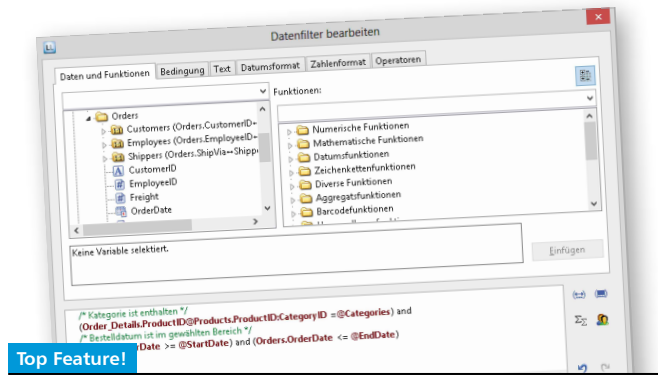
Datenfilter bearbeiten

Daten und Funktionen | Bedingung | Text | Datumsformat | Zahlenformat | Operatoren

Funktionen:

Orders
Customers (Orders.CustomerID=
Employees (Orders.EmployeeID=
Shippers (Orders.ShipVia=Shipp
CustomerID
EmployeeID
Freight
OrderDate

Numerische Funktionen
Mathematische Funktionen
Datumsfunktionen
Zeichenkettenfunktionen
Diverse Funktionen
Aggregatsfunktionen
Barcodefunktionen

Keine Variable selektiert.

Einfügen

/* Kategorie ist enthalten */
(Order_Details.ProductID@Products.ProductID:CategoryID =@Categories) and
/* Bestelldatum ist im gewählten Bereich */
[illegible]Date >= @StartDate) and (Orders.OrderDate <= @EndDate)

Top Feature!